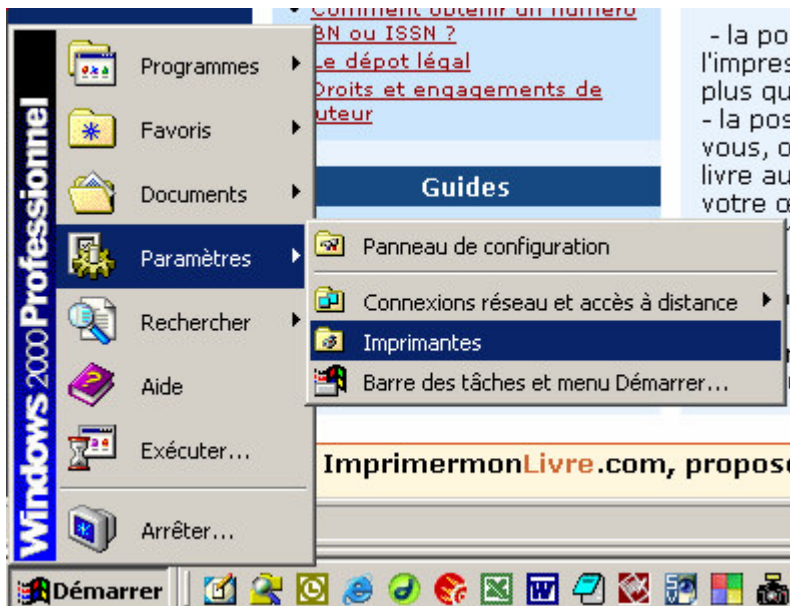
Comment obtenir un numéro BN ou ISSN ?
Le dépot légal
Droits et engagements de uteur

Guides

- la po
l'impres
plus qu
- la pos
vous, o
livre au
votre c

Windows 2000 Professionnel

Programmes
Favoris
Documents
Paramètres
Rechercher
Aide
Exécuter...
Arrêter...

Panneau de configuration
Connexions réseau et accès à distance
Imprimantes
Barre des tâches et menu Démarrer...

ImprimermonLivre.com, propos

Démarrer